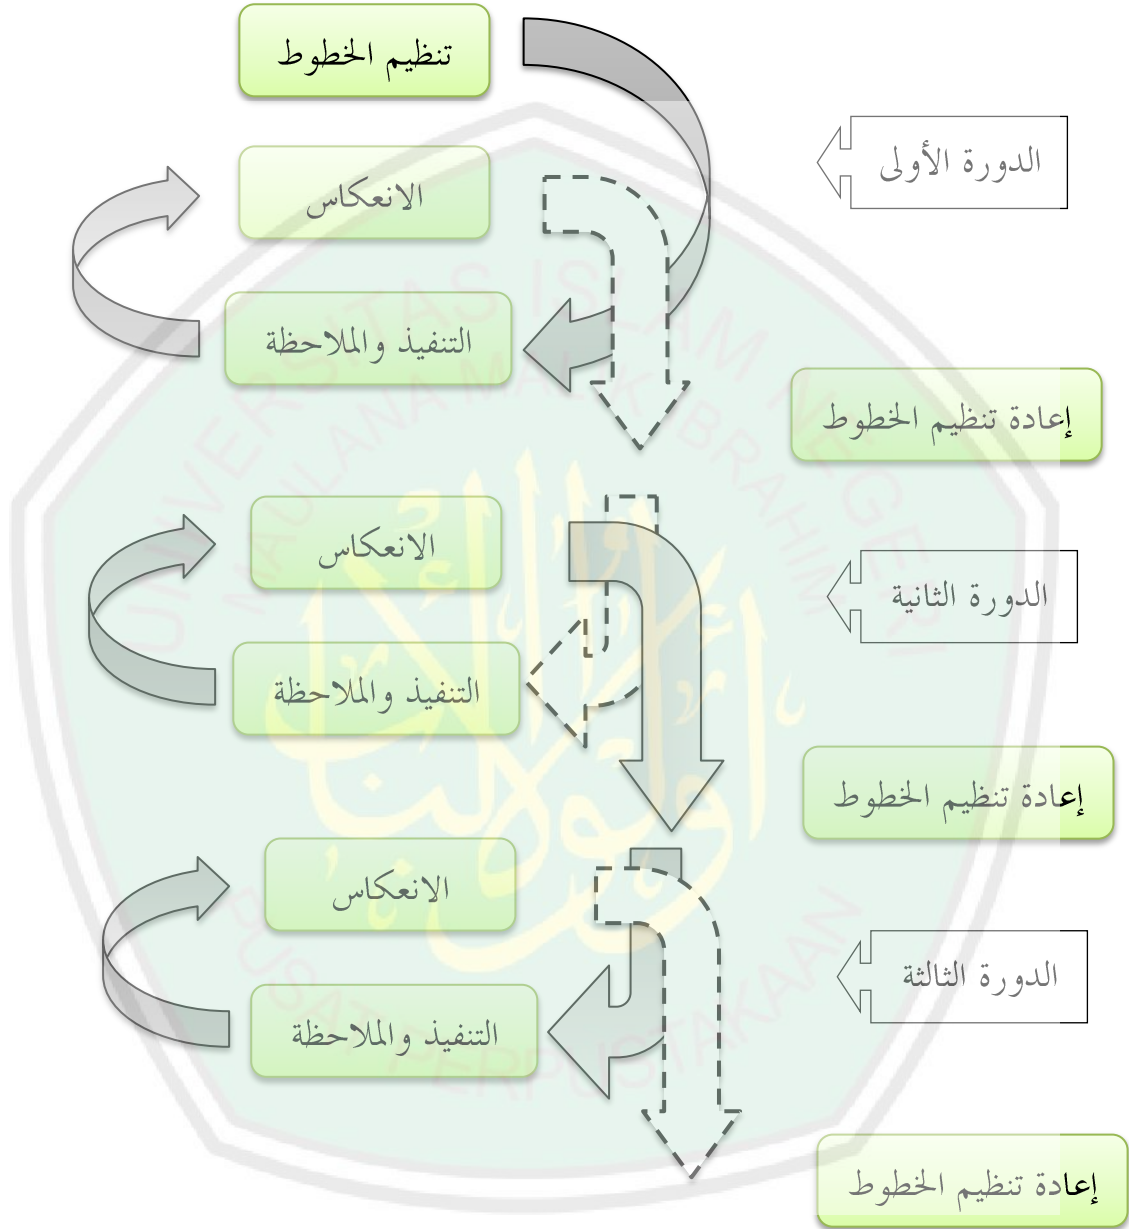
تنظيم الخطوط

الدورة الأولى

الانعكاس

التنفيذ والملاحظة

إعادة تنظيم الخطوط

الانعكاس

الدورة الثانية

التنفيذ والملاحظة

إعادة تنظيم الخطوط

الانعكاس

الدورة الثالثة

التنفيذ والملاحظة

إعادة تنظيم الخطوط

UNIVERSITAS ISLAM NEGERI MAULANA MALIK IBRAHIM

PUSAT PERPUSTAKAAN